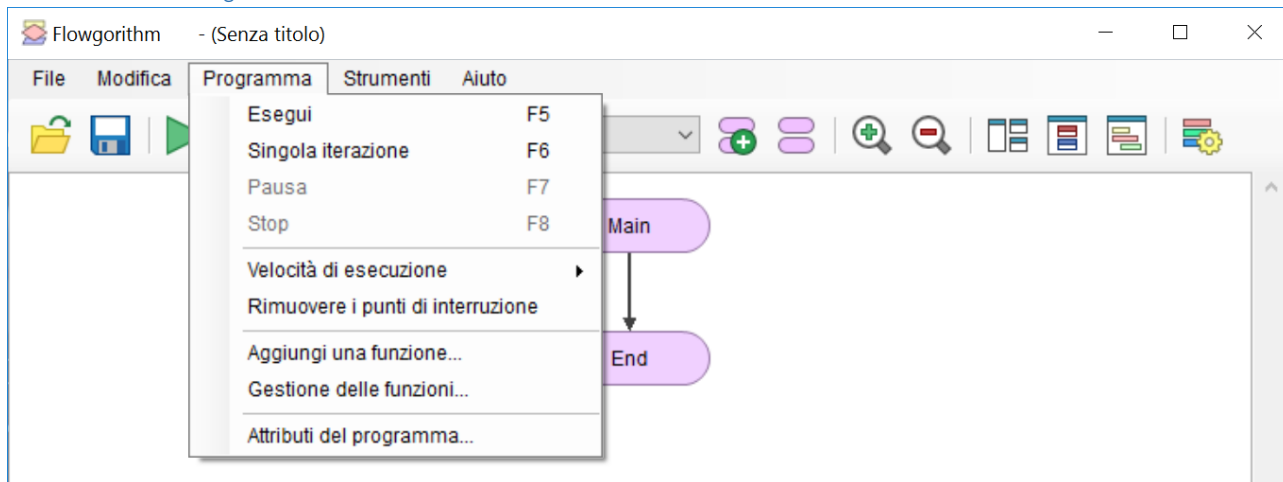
Flowgorithm - (Senza titolo)

File Modifica Programma Strumenti Aiuto

Esegui F5
Singola iterazione F6
Pausa F7
Stop F8
Velocità di esecuzione
Rimuovere i punti di interruzione
Aggiungi una funzione...
Gestione delle funzioni...
Attributi del programma...

Main

End